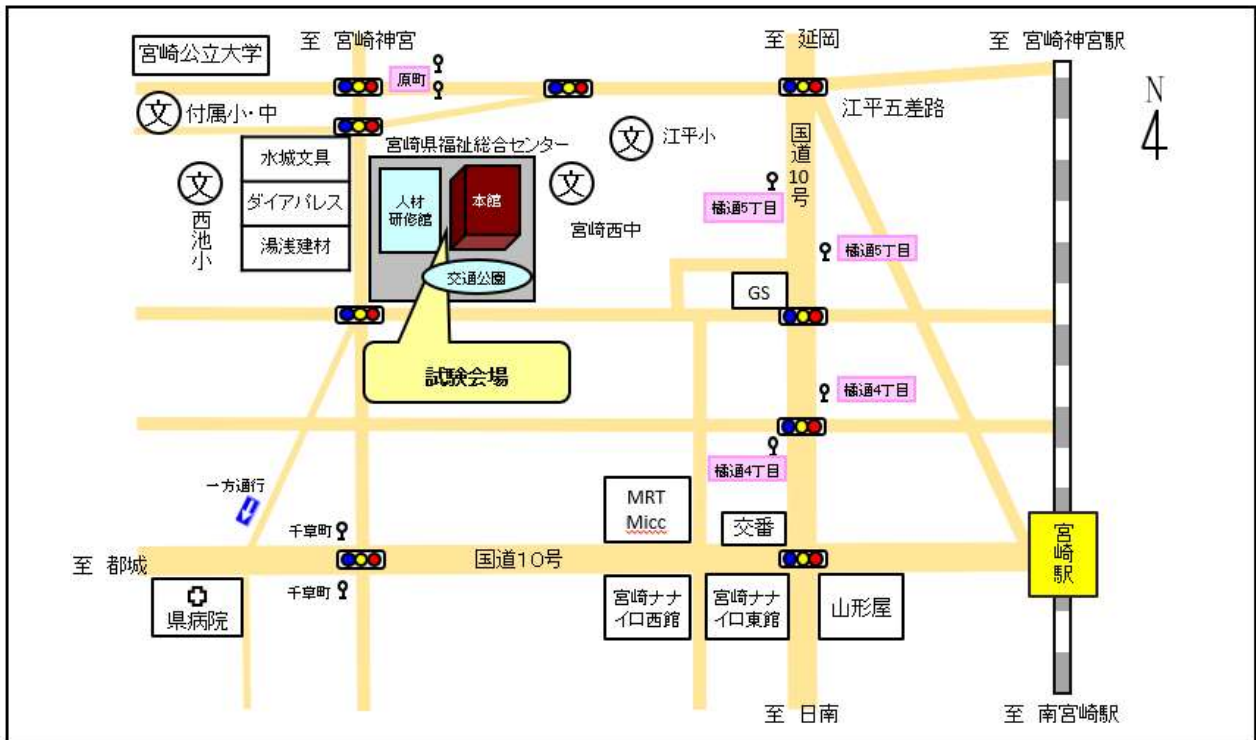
宮崎公立大学

至 宮崎神宮

原町

至 延岡

至 宮崎神宮駅

N

文 付属小・中

江平五差路

宮崎県福祉総合センター

文 江平小

国道10号

水城文具

ダイアパレス

湯浅建材

文 西池小

人材研修館

本館

文 宮崎西中

橘通5丁目

橘通5丁目

交通公園

GS

試験会場

橘通4丁目

橘通4丁目

一方通行

MRT Micc

交番

千草町

至 都城

国道10号

宮崎駅

千草町

県病院

宮崎ナナイロ西館

宮崎ナナイロ東館

山形屋

至 日南

至 南宮崎駅